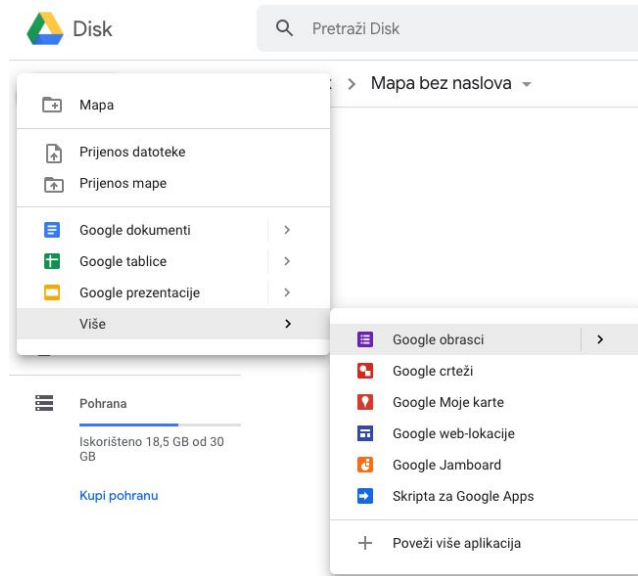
Disk

Pretraži Disk

> Mapa bez naslova

Mapa

Prijenos datoteke

Prijenos mape

Google dokumenti >

Google tablice >

Google prezentacije >

Više >

Google obrasci >

Google crteži

Google Moje karte

Google web-lokacije

Google Jamboard

Skripta za Google Apps

+ Poveži više aplikacija

Pohrana

Iskorišteno 18,5 GB od 30 GB

Kupi pohranu